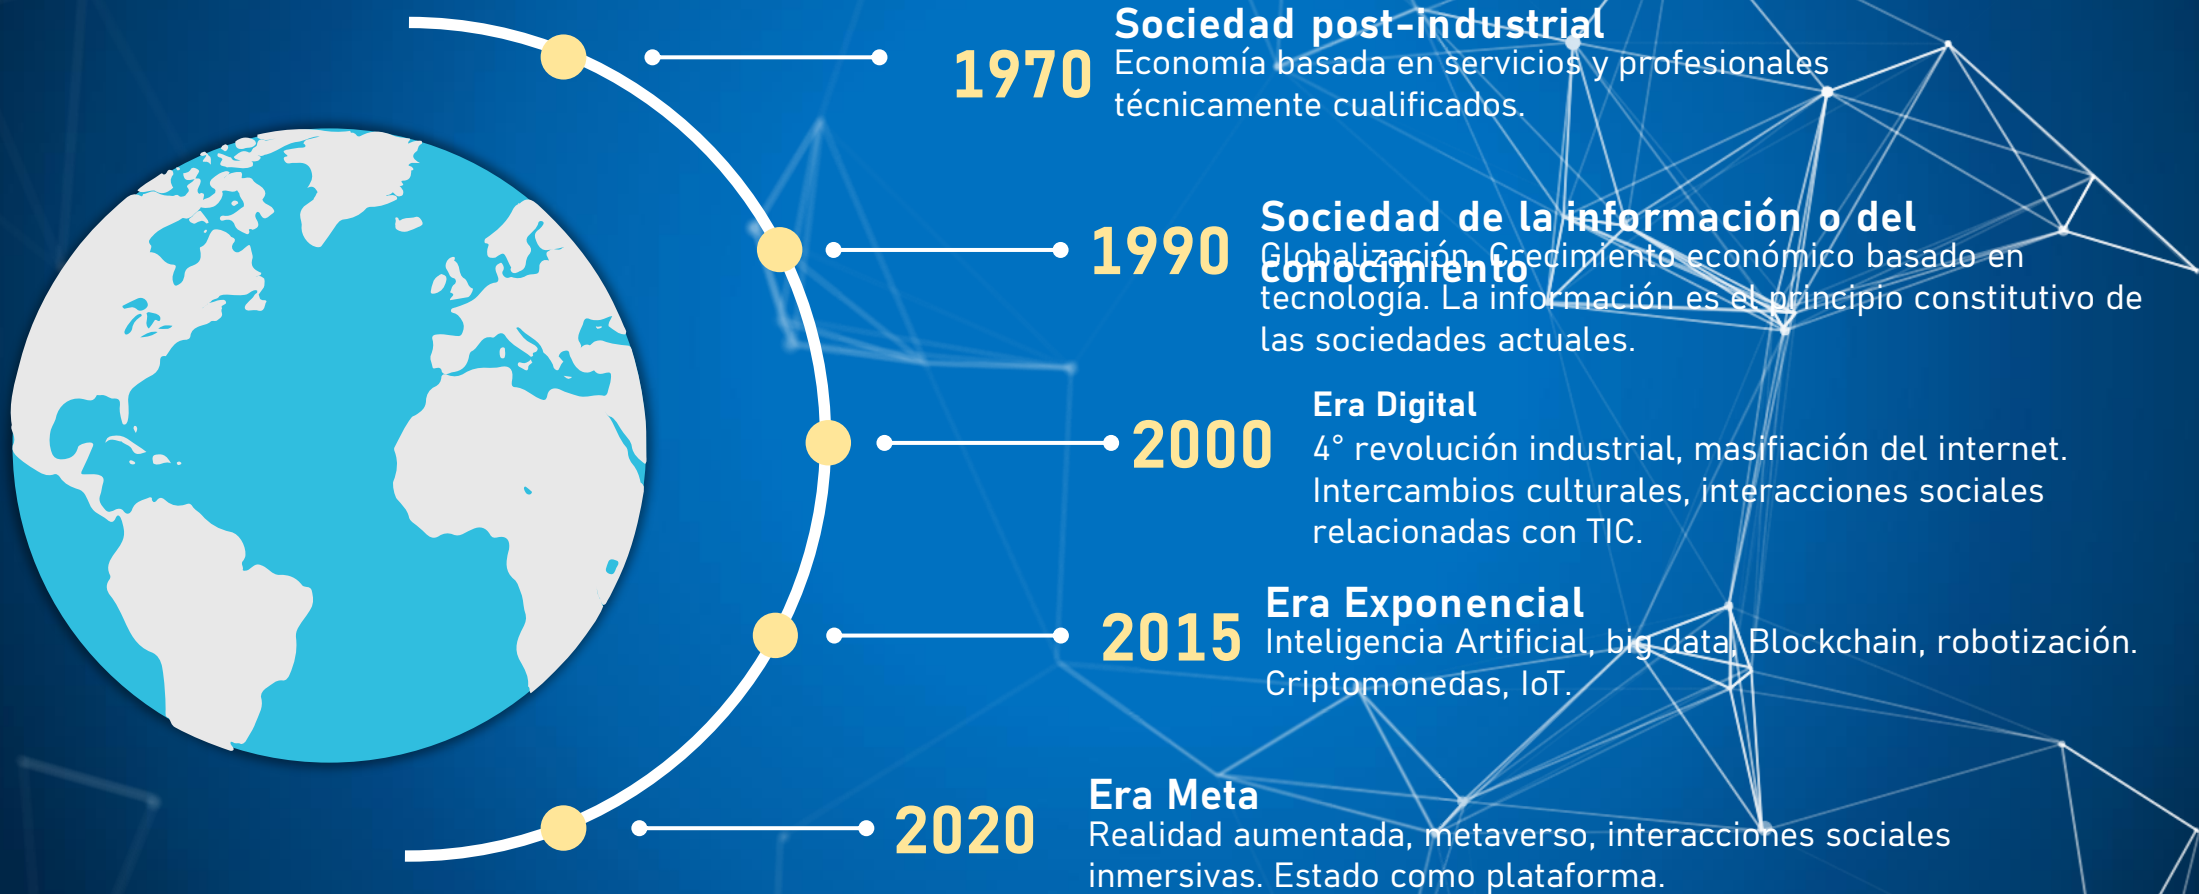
1970
Sociedad post-industrial
Economía basada en servicios y profesionales técnicamente cualificados.

1990
Sociedad de la información o del conocimiento
Globalización. Crecimiento económico basado en tecnología. La información es el principio constitutivo de las sociedades actuales.

2000
Era Digital
4° revolución industrial, masifiación del internet. Intercambios culturales, interacciones sociales relacionadas con TIC.

2015
Era Exponencial
Inteligencia Artificial, big data, Blockchain, robotización. Criptomonedas, IoT.

2020
Era Meta
Realidad aumentada, metaverso, interacciones sociales inmersivas. Estado como plataforma.